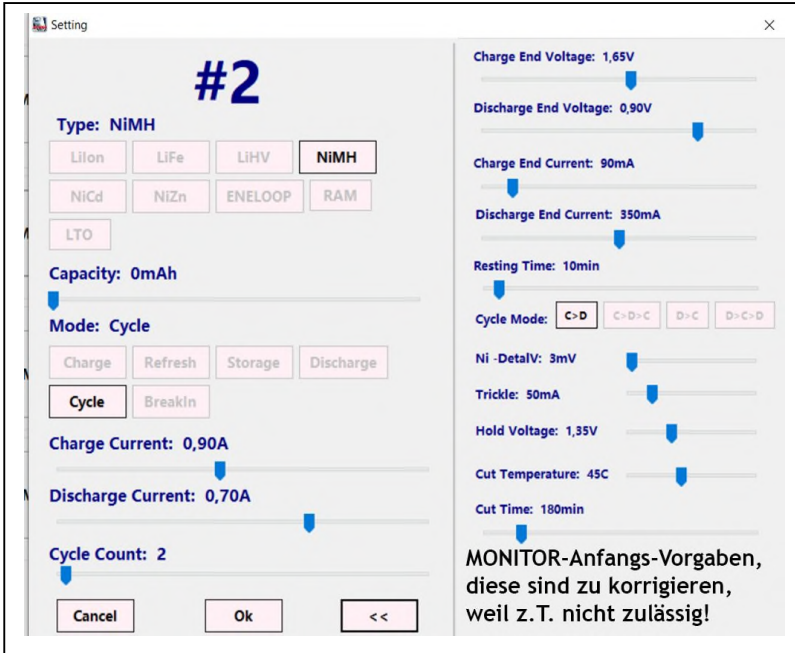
Setting

×

#2

Type: NiMH

LiIon LiFe LiHV NiMH

NiCd NiZn ENELOOP RAM

LTO

Capacity: 0mAh

Mode: Cycle

Charge Refresh Storage Discharge

Cycle BreakIn

Charge Current: 0,90A

Discharge Current: 0,70A

Cycle Count: 2

Cancel Ok <<

Charge End Voltage: 1,65V

Discharge End Voltage: 0,90V

Charge End Current: 90mA

Discharge End Current: 350mA

Resting Time: 10min

Cycle Mode: C>D C>D>C D>C D>C>D

Ni -DetalV: 3mV

Trickle: 50mA

Hold Voltage: 1,35V

Cut Temperature: 45C

Cut Time: 180min

MONITOR-Anfangs-Vorgaben, diese sind zu korrigieren, weil z.T. nicht zulässig!